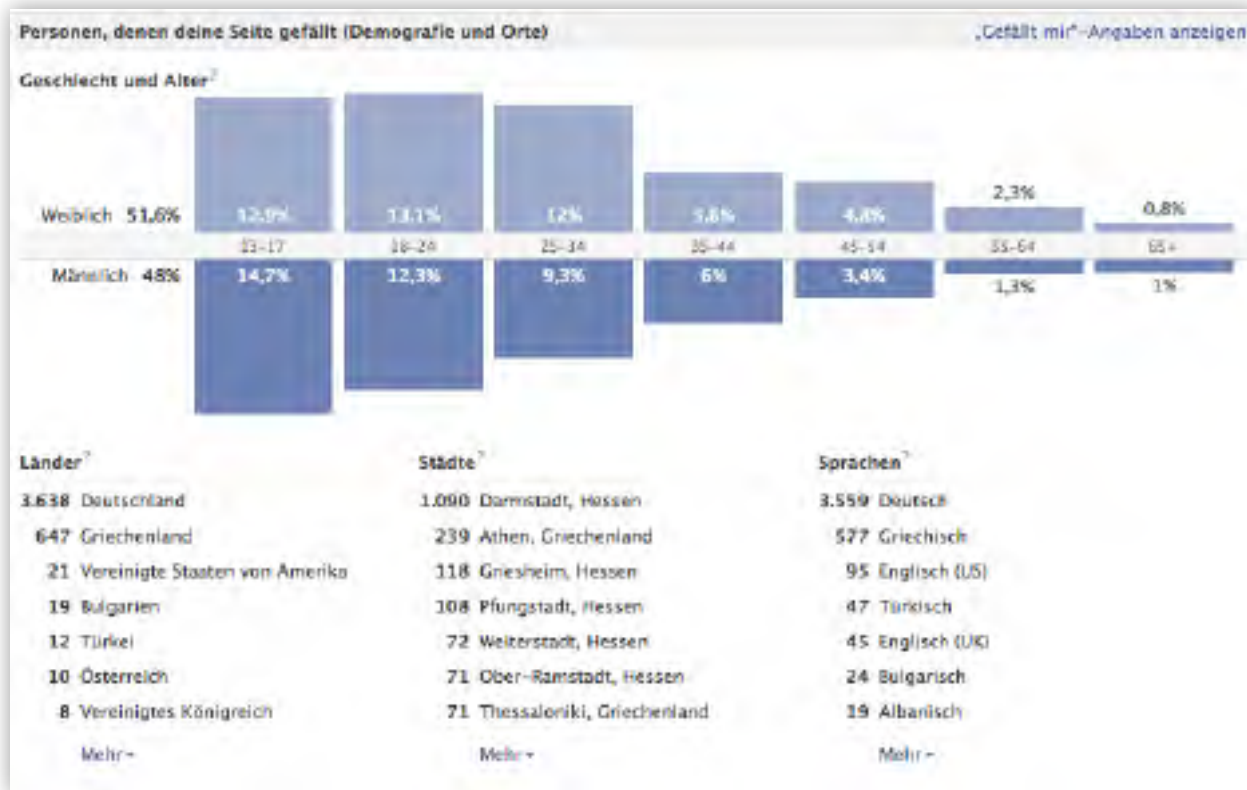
Personen, denen deine Seite gefällt (Demografie und Orte)

„Gefällt mir"-Angaben anzeigen

Geschlecht und Alter?

Weiblich 51,6%

12,9%
13,1%
12%
5,6%
4,8%
2,3%
0,8%

13-17
18-24
25-34
35-44
45-54
55-64
65+

Männlich 48%

14,7%
12,3%
9,3%
6%
3,4%
1,3%
1%

Länder?

3.638 Deutschland
647 Griechenland
21 Vereinigte Staaten von Amerika
19 Bulgarien
12 Türkei
10 Österreich
8 Vereinigtes Königreich

Mehr

Städte?

1.090 Darmstadt, Hessen
239 Athen, Griechenland
118 Griesheim, Hessen
108 Pfungstadt, Hessen
72 Weiterstadt, Hessen
71 Ober-Ramstadt, Hessen
71 Thessaloniki, Griechenland

Mehr

Sprachen?

3.559 Deutsch
577 Griechisch
95 Englisch (US)
47 Türkisch
45 Englisch (UK)
24 Bulgarisch
19 Albanisch

Mehr